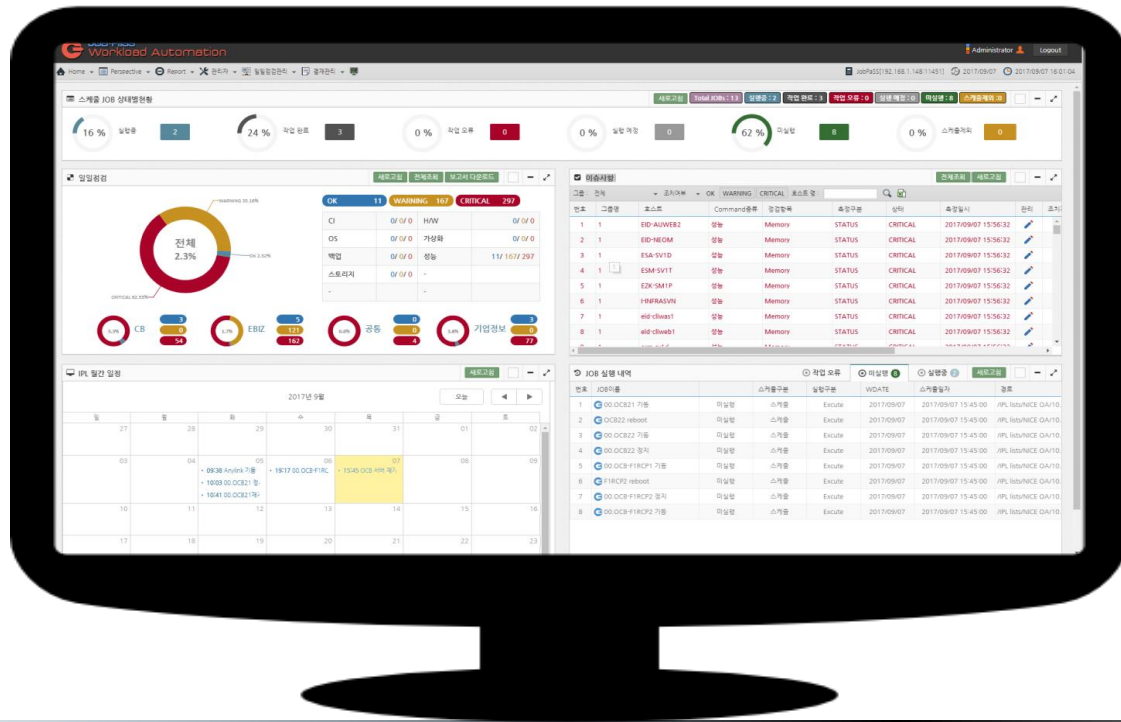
JobPass
Workload Automation

Administrator Logout

Home Perspective Report 관리자 일일점검관리 결과관리

JobPass[192.168.1.148:11451] 2017/09/07 2017/09/07 16:01:04

스케줄 JOB 상태별현황

새로고침 Total JOBs : 13 실행중 : 2 작업 완료 : 3 작업 오류 : 0 실행 예정 : 0 미실행 : 8 스케줄제외 : 0

16 % 실행중 2
24 % 작업 완료 3
0 % 작업 오류 0
0 % 실행 예정 0
62 % 미실행 8
0 % 스케줄제외 0

일일점검

새로고침 전체조회 보고서 다운로드

WARNING 35.14%
전체
2.3%
OK 2.62%
CRITICAL 62.33%

| OK 11 | WARNING 167 | CRITICAL 297 | |
|---|---|---|---|
| CI | 0/ 0/ 0 | H/W | 0/ 0/ 0 |
| OS | 0/ 0/ 0 | 가상화 | 0/ 0/ 0 |
| 백업 | 0/ 0/ 0 | 성능 | 11/ 167/ 297 |
| 스토리지 | 0/ 0/ 0 | - | |
| - | | - | |

CB 3 0 54
EBIZ 5 121 162
공통 0 0 4
가업정보 3 0 77

이슈사항

전체조회 새로고침

그룹 전체 조치여부 OK WARNING CRITICAL 호스트 명

| 번호 | 그룹명 | 호스트 | Command종류 | 점검항목 | 측정구분 | 상태 | 측정일시 | 관리 | 조치 |
|---|---|---|---|---|---|---|---|---|---|
| 1 | 1 | EID-AUWEB2 | 성능 | Memory | STATUS | CRITICAL | 2017/09/07 15:56:32 | | |
| 2 | 1 | EID-NEOM | 성능 | Memory | STATUS | CRITICAL | 2017/09/07 15:56:32 | | |
| 3 | 1 | ESA-SV1D | 성능 | Memory | STATUS | CRITICAL | 2017/09/07 15:56:32 | | |
| 4 | 1 | ESM-SV1T | 성능 | Memory | STATUS | CRITICAL | 2017/09/07 15:56:32 | | |
| 5 | 1 | EZK-SM1P | 성능 | Memory | STATUS | CRITICAL | 2017/09/07 15:56:32 | | |
| 6 | 1 | HNFRASVN | 성능 | Memory | STATUS | CRITICAL | 2017/09/07 15:56:32 | | |
| 7 | 1 | eid-cliwas1 | 성능 | Memory | STATUS | CRITICAL | 2017/09/07 15:56:32 | | |
| 8 | 1 | eid-cliweb1 | 성능 | Memory | STATUS | CRITICAL | 2017/09/07 15:56:32 | | |

IPL 월간 일정

새로고침

2017년 9월

오늘

| 일 | 월 | 화 | 수 | 목 | 금 | 토 |
|---|---|---|---|---|---|---|
| 27 | 28 | 29 | 30 | 31 | 01 | 02 |
| 03 | 04 | 05 • 09:38 Anylink 기동 • 16:03 00.OCB21 정 • 16:41 00.OCB21재 | 06 • 15:17 00.OCB-F1RC | 07 • 15:45 OCB 서버 재기 | 08 | 09 |
| 10 | 11 | 12 | 13 | 14 | 15 | 16 |
| 17 | 18 | 19 | 20 | 21 | 22 | 23 |

JOB 실행 내역

작업 오류 미실행 8 실행중 2 새로고침

| 번호 | JOB이름 | | 스케줄구분 | 실행구분 | WDATE | 스케줄일자 | 경로 |
|---|---|---|---|---|---|---|---|
| 1 | 00.OCB21 기동 | 미실행 | 스케줄 | Excute | 2017/09/07 | 2017/09/07 15:45:00 | /IPL lists/NICE OA/10. |
| 2 | OCB22 reboot | 미실행 | 스케줄 | Excute | 2017/09/07 | 2017/09/07 15:45:00 | /IPL lists/NICE OA/10. |
| 3 | 00.OCB22 기동 | 미실행 | 스케줄 | Excute | 2017/09/07 | 2017/09/07 15:45:00 | /IPL lists/NICE OA/10. |
| 4 | 00.OCB22 정지 | 미실행 | 스케줄 | Excute | 2017/09/07 | 2017/09/07 15:45:00 | /IPL lists/NICE OA/10. |
| 5 | 00.OCB-F1RCP1 기동 | 미실행 | 스케줄 | Excute | 2017/09/07 | 2017/09/07 15:45:00 | /IPL lists/NICE OA/10. |
| 6 | F1RCP2 reboot | 미실행 | 스케줄 | Excute | 2017/09/07 | 2017/09/07 15:45:00 | /IPL lists/NICE OA/10. |
| 7 | 00.OCB-F1RCP2 정지 | 미실행 | 스케줄 | Excute | 2017/09/07 | 2017/09/07 15:45:00 | /IPL lists/NICE OA/10. |
| 8 | 00.OCB-F1RCP2 기동 | 미실행 | 스케줄 | Excute | 2017/09/07 | 2017/09/07 15:45:00 | /IPL lists/NICE OA/10. |